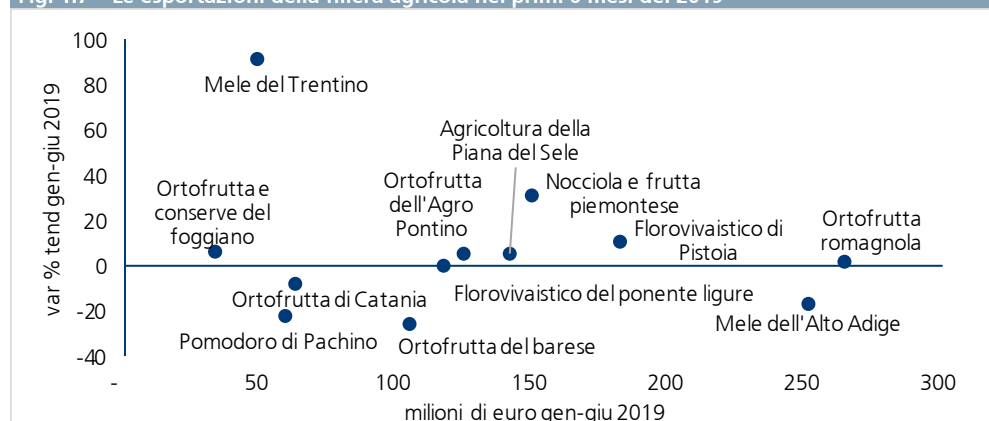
Fig. 1.7 – Le esportazioni della filiera agricola nei primi 6 mesi del 2019

100
80
60
40
20
0
-20
-40

var % tend gen-giu 2019

Mele del Trentino
Agricoltura della Piana del Sele
Ortofrutta e conserve del foggiano
Ortofrutta dell'Agro Pontino
Nocciola e frutta piemontese
Florovivaistico di Pistoia
Ortofrutta romagnola
Ortofrutta di Catania
Florovivaistico del ponente ligure
Mele dell'Alto Adige
Pomodoro di Pachino
Ortofrutta del barese

-
50
100
150
200
250
300

milioni di euro gen-giu 2019